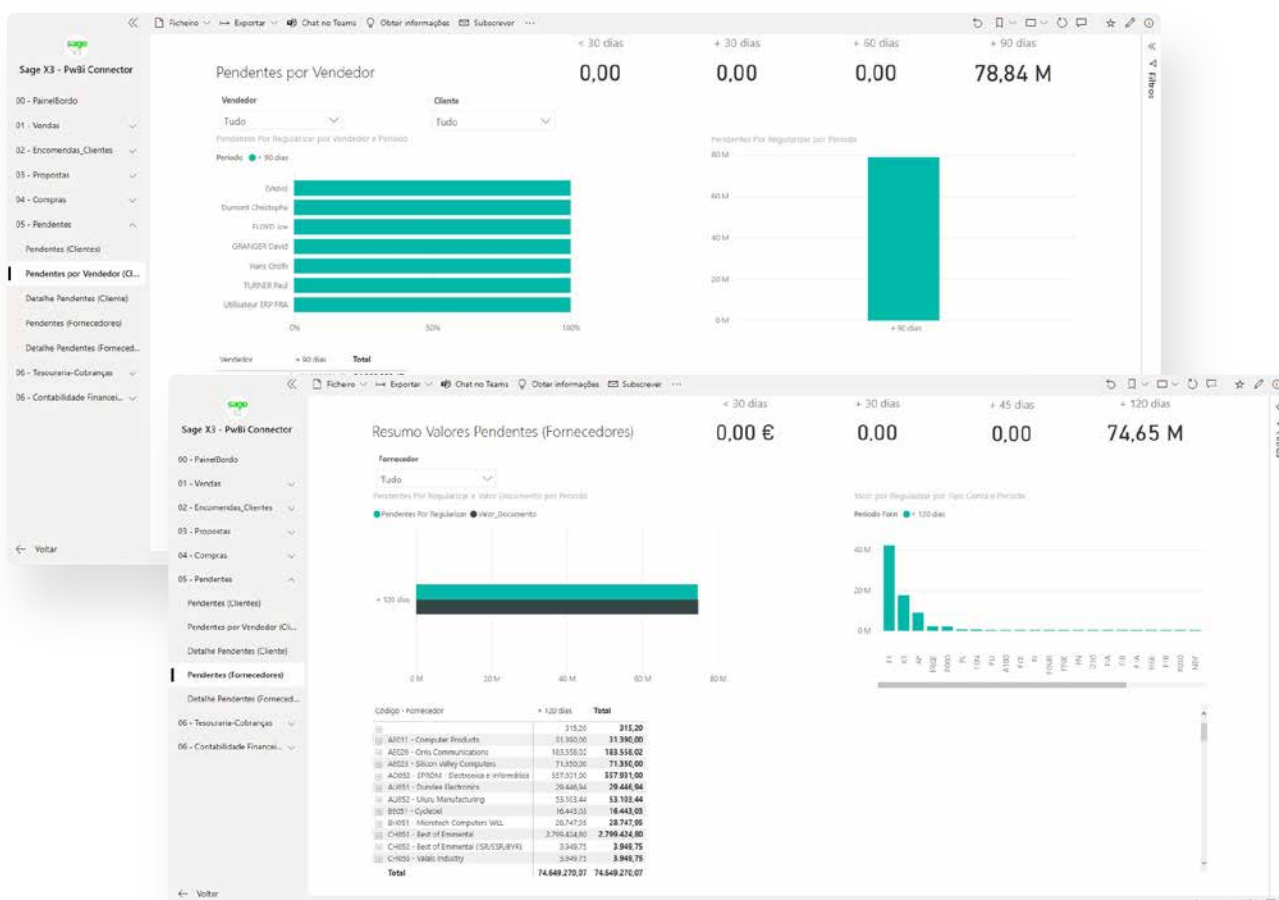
sage
Sage X3 - PwBi Connector
00 - PainelBordo
01 - Vendas
02 - Encomendas_Clientes
03 - Propostas
04 - Compras
05 - Pendentes
Pendentes (Clientes)
Pendentes por Vendedor (Cl...
Detalhe Pendentes (Cliente)
Pendentes (Fornecedores)
Detalhe Pendentes (Forneced...
06 - Tesouraria-Cobranças
06 - Contabilidade Financei...
← Voltar

Ficheiro Exportar Chat no Teams Obter informações Subscrever ···

Pendentes por Vendedor

| < 30 dias | + 30 dias | + 60 dias | + 90 dias |
|---|---|---|---|
| 0,00 | 0,00 | 0,00 | 78,84 M |

Filtros

Vendedor
Tudo
Cliente
Tudo

Pendentes Por Regularizar por Vendedor e Período
Período ● + 90 dias
(Vazio)
Dumont Christophe
FLOYD Joe
GRANGER David
Hans Groth
TURNER Paul
Utilisateur ERP FRA
0%
50%
100%

Pendentes Por Regularizar por Período
80 M
60 M
40 M
20 M
0 M
+ 90 dias

Vendedor + 90 dias Total

sage
Sage X3 - PwBi Connector
00 - PainelBordo
01 - Vendas
02 - Encomendas_Clientes
03 - Propostas
04 - Compras
05 - Pendentes
Pendentes (Clientes)
Pendentes por Vendedor (Cli...
Detalhe Pendentes (Cliente)
Pendentes (Fornecedores)
Detalhe Pendentes (Forneced...
06 - Tesouraria-Cobranças
06 - Contabilidade Financei...
← Voltar

Ficheiro Exportar Chat no Teams Obter informações Subscrever ···

Resumo Valores Pendentes (Fornecedores)

| < 30 dias | + 30 dias | + 45 dias | + 120 dias |
|---|---|---|---|
| 0,00 € | 0,00 | 0,00 | 74,65 M |

Fornecedor
Tudo

Pendentes Por Regularizar e Valor Documento por Período
● Pendentes Por Regularizar ● Valor_Documento
+ 120 dias
0 M
20 M
40 M
60 M
80 M

Valor por Regularizar por Tipo Conta e Período
Período Forn ● + 120 dias
40 M
20 M
0 M

| Código - Fornecedor | + 120 dias | Total |
|---|---|---|
| | 315,20 | 315,20 |
| AE011 - Computer Products | 31.390,00 | 31.390,00 |
| AE020 - Omis Communications | 183.558,02 | 183.558,02 |
| AE023 - Silicon Valley Computers | 71.350,00 | 71.350,00 |
| AO050 - EPRDM - Electronica e Informática | 557.931,00 | 557.931,00 |
| AU051 - Dundee Electronics | 29.446,94 | 29.446,94 |
| AU052 - Uluru Manufacturing | 53.103,44 | 53.103,44 |
| BE051 - Cyclebel | 16.443,03 | 16.443,03 |
| BH051 - Microtech Computers WLL | 28.747,96 | 28.747,96 |
| CH051 - Best of Emmental | 2.799.424,80 | 2.799.424,80 |
| CH052 - Best of Emmental (SSR/ESR/BVR) | 3.949,75 | 3.949,75 |
| CH053 - Valais Industry | 3.949,75 | 3.949,75 |
| Total | 74.649.270,07 | 74.649.270,07 |